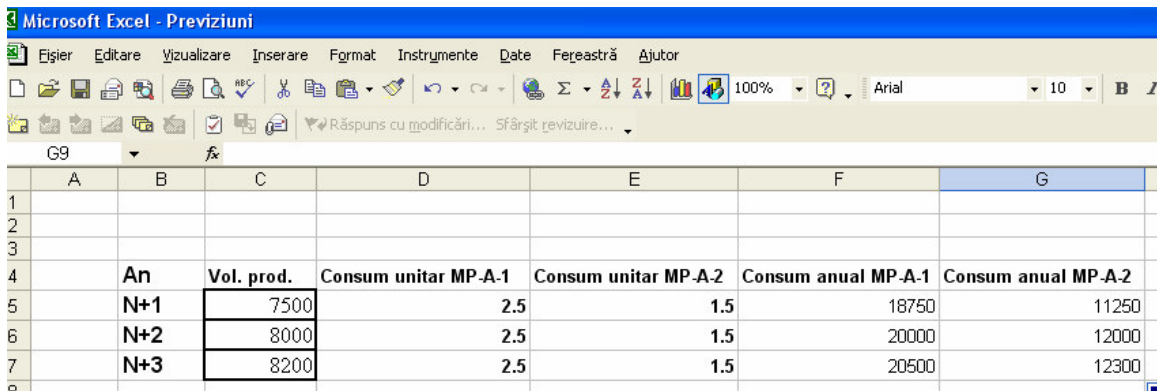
Microsoft Excel - Previziuni

Fișier Editare Vizualizare Inserare Format Instrumente Date Fereastră Ajutor

100% Arial 10 B

Răspuns cu modificări... Sfârșit revizuire...

G9 fx

| | A | B | C | D | E | F | G |
|---|---|---|---|---|---|---|---|
| 1 | | | | | | | |
| 2 | | | | | | | |
| 3 | | | | | | | |
| 4 | | An | Vol. prod. | Consum unitar MP-A-1 | Consum unitar MP-A-2 | Consum anual MP-A-1 | Consum anual MP-A-2 |
| 5 | | N+1 | 7500 | 2.5 | 1.5 | 18750 | 11250 |
| 6 | | N+2 | 8000 | 2.5 | 1.5 | 20000 | 12000 |
| 7 | | N+3 | 8200 | 2.5 | 1.5 | 20500 | 12300 |